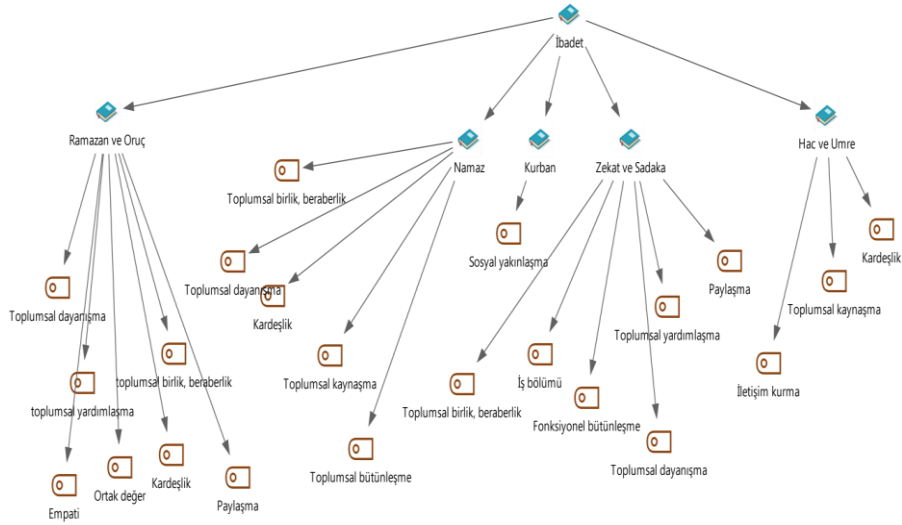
İbadet

Ramazan ve Oruç

Toplumsal dayanışma

toplumsal yardımlaşma

toplumsal birlik, beraberlik

Empati

Ortak değer

Kardeşlik

Paylaşma

Namaz

Toplumsal birlik, beraberlik

Toplumsal dayanışma

Kardeşlik

Toplumsal kaynaşma

Toplumsal bütünleşme

Kurban

Sosyal yakınlaşma

Zekat ve Sadaka

Paylaşma

Toplumsal yardımlaşma

İş bölümü

Toplumsal birlik, beraberlik

Fonksiyonel bütünleşme

Toplumsal dayanışma

Hac ve Umre

Kardeşlik

Toplumsal kaynaşma

İletişim kurma